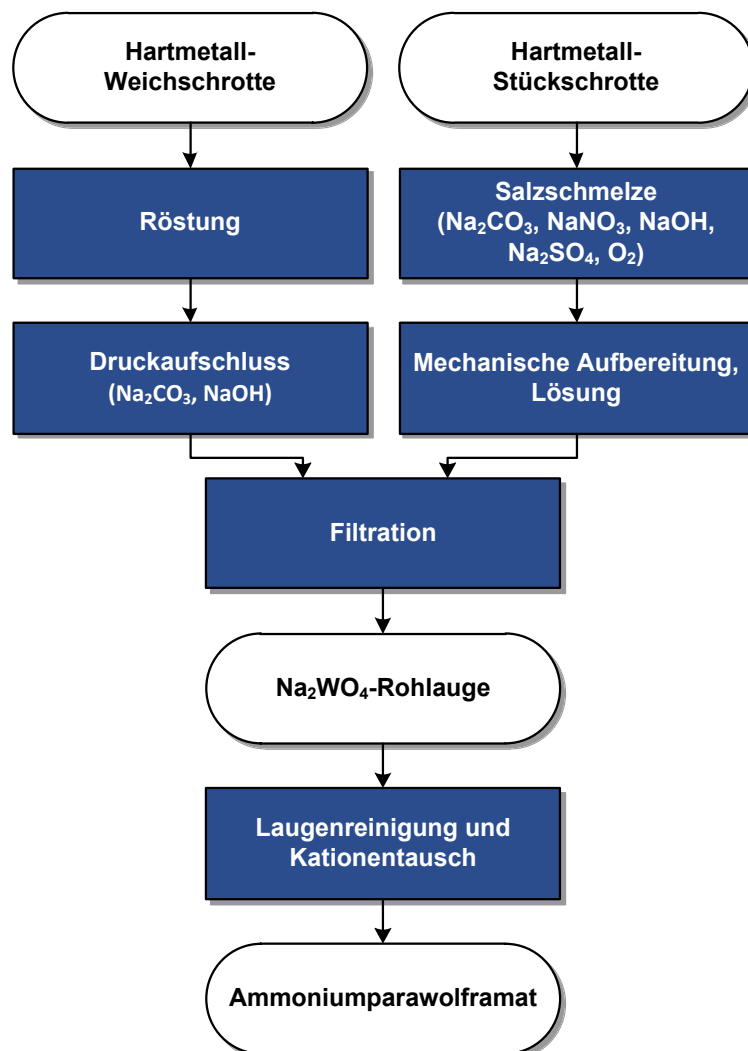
Hartmetall-Weichschrotte

Hartmetall-Stückschrotte

Röstung

Salzschmelze ($Na_2CO_3$, $NaNO_3$, NaOH, $Na_2SO_4$, $O_2$)

Druckaufschluss ($Na_2CO_3$, NaOH)

Mechanische Aufbereitung, Lösung

Filtration

$Na_2WO_4$-Rohlauge

Laugenreinigung und Kationentausch

Ammoniumparawolframat